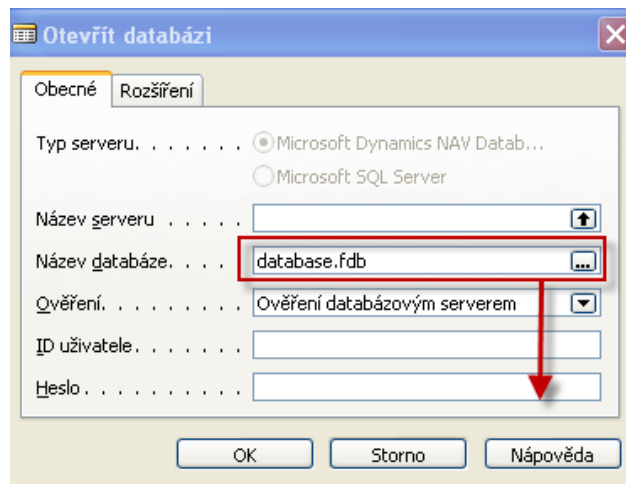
Otevřít databázi

Obecné | Rozšíření

Typ serveru. . . . . . . Microsoft Dynamics NAV Datab...

Microsoft SQL Server

Název serveru . . . . .

Název databáze. . . . database.fdb

Ověření. . . . . . . . Ověření databázovým serverem

ID uživatele. . . . . . . .

Heslo. . . . . . . . . . .

OK | Storno | Nápověda